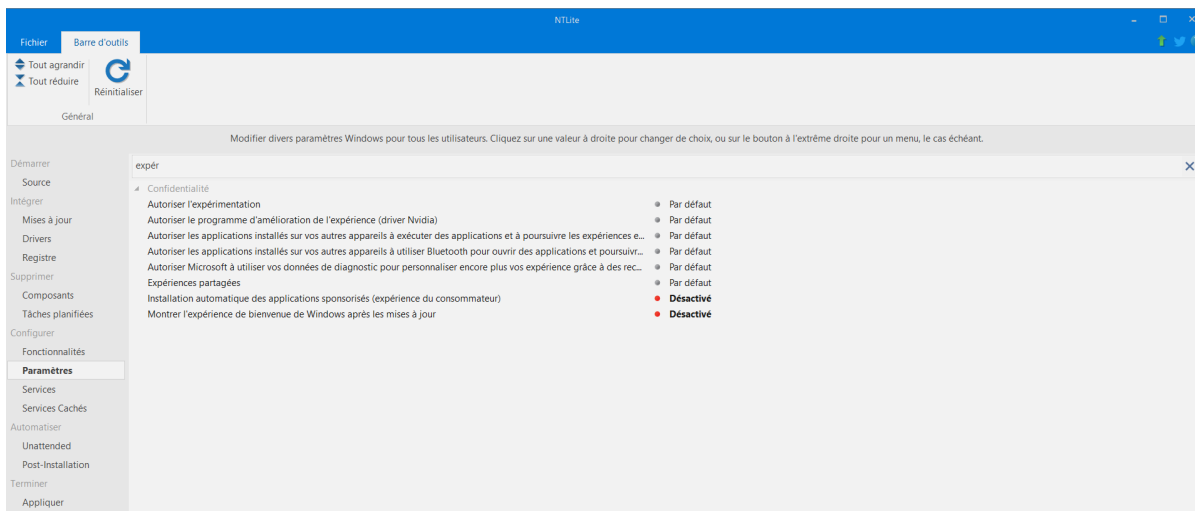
NTLite

Fichier
Barre d'outils

Tout agrandir
Tout réduire
Réinitialiser
Général

Modifier divers paramètres Windows pour tous les utilisateurs. Cliquez sur une valeur à droite pour changer de choix, ou sur le bouton à l'extrême droite pour un menu, le cas échéant.

Démarrer
Source
Intégrer
Mises à jour
Drivers
Registre
Supprimer
Composants
Tâches planifiées
Configurer
Fonctionnalités
Paramètres
Services
Services Cachés
Automatiser
Unattended
Post-Installation
Terminer
Appliquer

expér

Confidentialité

| | |
|---|---|
| Autoriser l'expérimentation | Par défaut |
| Autoriser le programme d'amélioration de l'expérience (driver Nvidia) | Par défaut |
| Autoriser les applications installés sur vos autres appareils à exécuter des applications et à poursuivre les expériences e... | Par défaut |
| Autoriser les applications installés sur vos autres appareils à utiliser Bluetooth pour ouvrir des applications et poursuivr... | Par défaut |
| Autoriser Microsoft à utiliser vos données de diagnostic pour personnaliser encore plus vos expérience grâce à des rec... | Par défaut |
| Expériences partagées | Par défaut |
| Installation automatique des applications sponsorisés (expérience du consommateur) | Désactivé |
| Montrer l'expérience de bienvenue de Windows après les mises à jour | Désactivé |